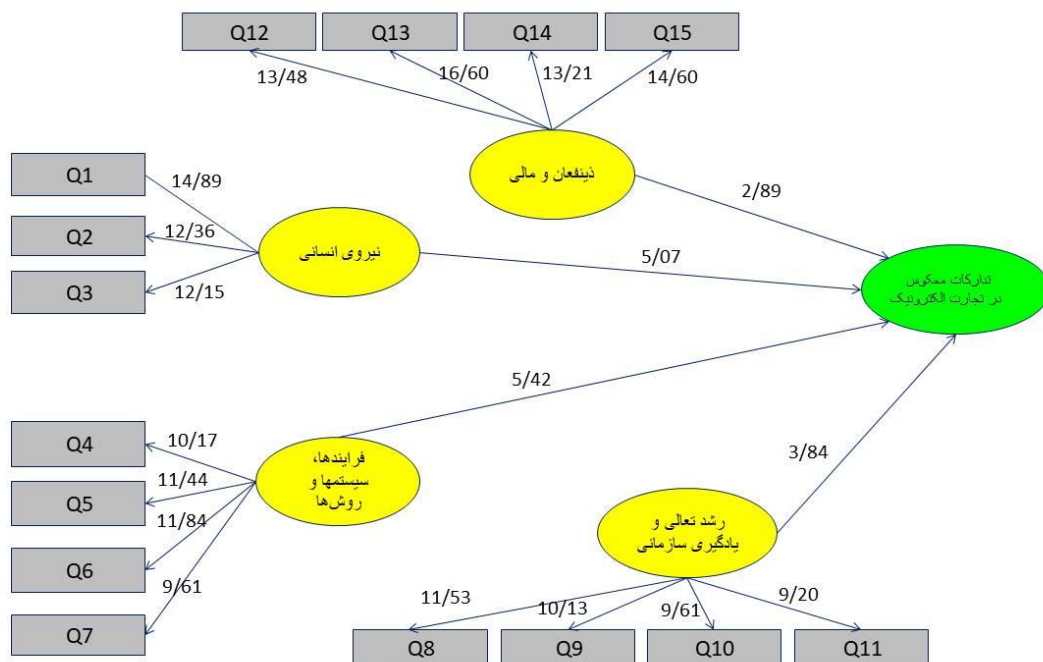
Q12
Q13
Q14
Q15
13/48
16/60
13/21
14/60
ذینفعان و مالی
2/89
Q1
14/89
Q2
12/36
نیروی انسانی
5/07
تدارکات معکوس در تجارت الکترونیک
Q3
12/15
5/42
Q4
10/17
فرایندها، سیستمها و روش‌ها
3/84
Q5
11/44
11/84
Q6
رشد تعالی و یادگیری سازمانی
9/61
11/53
10/13
9/61
9/20
Q7
Q8
Q9
Q10
Q11